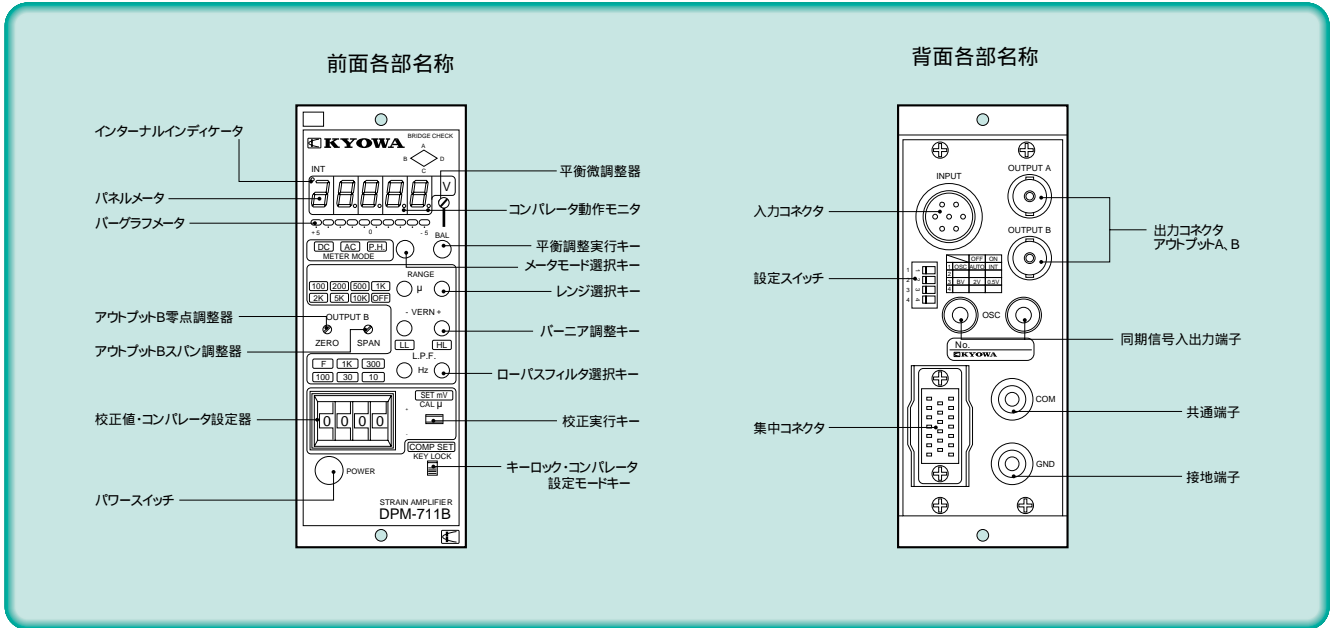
前面各部名称

KYOWA
BRIDGE CHECK
A
B
D
C
INT
V
+5
0
-5
BAL
DC AC P.H.
METER MODE
RANGE
100 200 500 1K
2K 5K 10K OFF
μ
OUTPUT B
ZERO
SPAN
- VERN +
LL HL
L.P.F.
F 1K 300
100 30 10
Hz
SET mV
CAL μ
0 0 0 0
COMP SET
KEY LOCK
POWER
STRAIN AMPLIFIER
DPM-711B

インターナルインディケータ
パネルメータ
バーグラフメータ
アウトプットB零点調整器
アウトプットBスパン調整器
校正値・コンパレータ設定器
パワースイッチ
平衡微調整器
コンパレータ動作モニタ
平衡調整実行キー
メータモード選択キー
レンジ選択キー
バーニア調整キー
ローパスフィルタ選択キー
校正実行キー
キーロック・コンパレータ設定モードキー

背面各部名称

INPUT
OUTPUT A
OUTPUT B
| | OFF | ON |
|---|---|---|
| 1 | OSC AUTO | INT |
| 2 | | |
| 3 | 8V 2V | 0.5V |
| 4 | | |
OSC
No.
KYOWA
COM
GND

入力コネクタ
設定スイッチ
集中コネクタ
出力コネクタ
アウトプットA、B
同期信号入出力端子
共通端子
接地端子